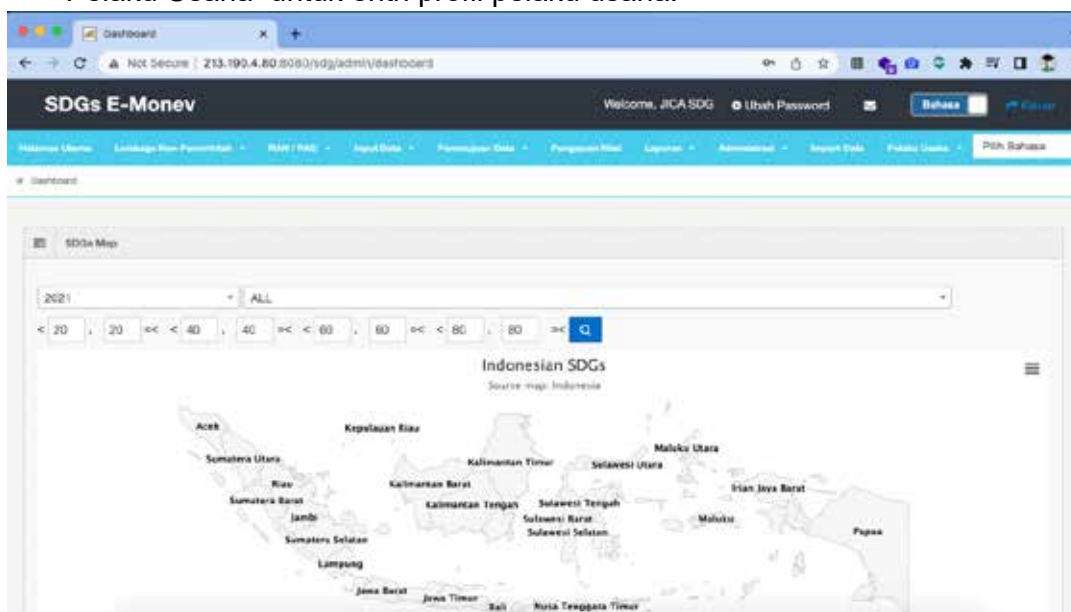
Pelaku Usaha" untuk edit profil pelaku usaha.

Dashboard

Not Secure | 213.190.4.80:8080/sdg/admin/dashboard

SDGs E-Monev

Welcome, JICA SDG Ubah Password Bahasa Keluar

Halaman Utama Lembaga Non-Pemerintah RAN / RAD Input Data Pemutakhiran Data Pengajuan Nilai Laporan Administrasi Import Data Pelaku Usaha Pilih Bahasa

Dashboard

SDGs Map

2021 ALL

< 20 , 20 >< < 40 , 40 >< < 60 , 60 >< < 80 , 80 ><

Indonesian SDGs
Source map: Indonesia

Aceh
Kepulauan Riau
Sumatera Utara
Riau
Sumatera Barat
Jambi
Sumatera Selatan
Lampung
Kalimantan Timur
Kalimantan Barat
Kalimantan Tengah
Sulawesi Utara
Sulawesi Tengah
Sulawesi Barat
Sulawesi Selatan
Maluku Utara
Irian Jaya Barat
Maluku
Papua
Jawa Barat
Jawa Timur
Bali
Nusa Tenggara Timur